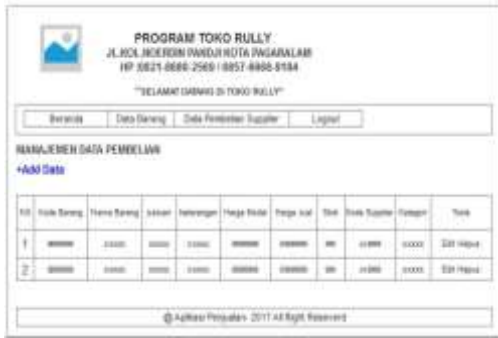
PROGRAM TOKO RULLY
JL.KOL.MOERDIN PANDJI KOTA PAGARALAM
HP 0821-8680-2569 / 0857-8868-8184

"SELAMAT DATANG DI TOKO RULLY"

Beranda | Data Barang | Data Pembelian Supplier | Logout

MANAJEMEN DATA PEMBELIAN

+Add Data

| NO | Kode Barang | Nama Barang | Jumlah | keterangan | Harga Modal | Harga Jual | Stok | Kode Supplier | Kategori | Tools |
|---|---|---|---|---|---|---|---|---|---|---|
| 1 | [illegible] | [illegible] | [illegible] | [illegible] | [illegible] | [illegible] | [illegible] | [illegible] | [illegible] | Edit Hapus |
| 2 | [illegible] | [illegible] | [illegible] | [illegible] | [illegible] | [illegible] | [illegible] | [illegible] | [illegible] | Edit Hapus |

@ Aplikasi Penjualan 2017 All Right Reserved